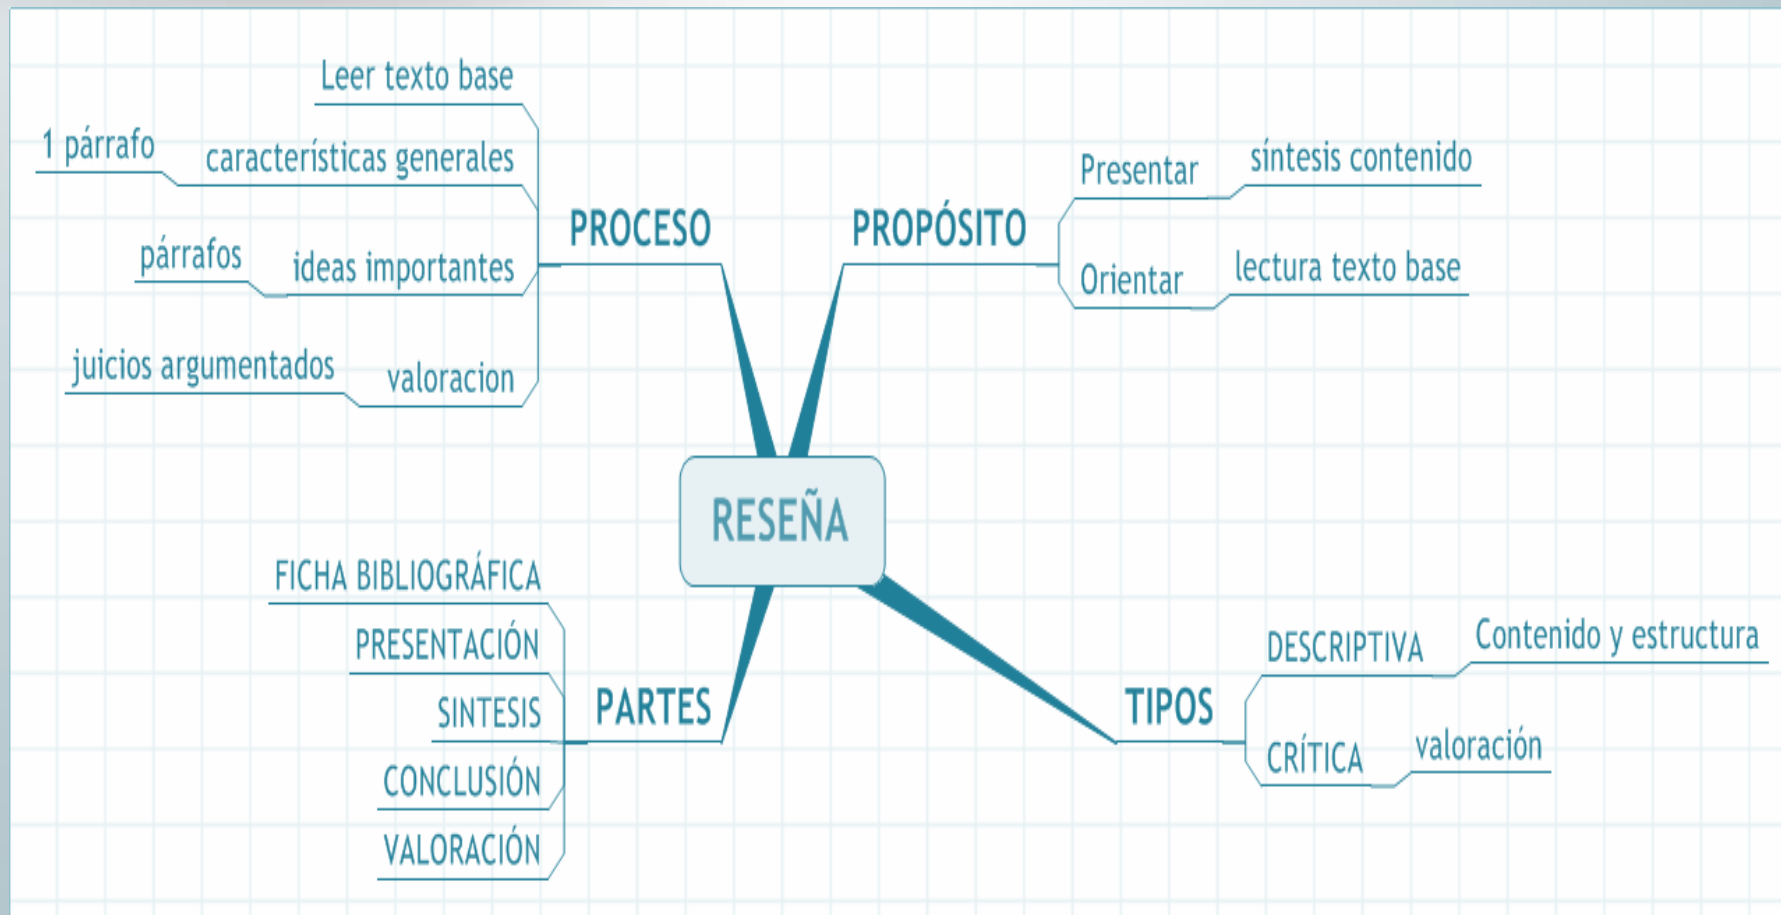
Leer texto base

1 párrafo

características generales

párrafos

ideas importantes

juicios argumentados

valoracion

PROCESO

PROPÓSITO

Presentar

síntesis contenido

Orientar

lectura texto base

RESEÑA

FICHA BIBLIOGRÁFICA

PRESENTACIÓN

SINTESIS

CONCLUSIÓN

VALORACIÓN

PARTES

TIPOS

DESCRIPTIVA

Contenido y estructura

CRÍTICA

valoración